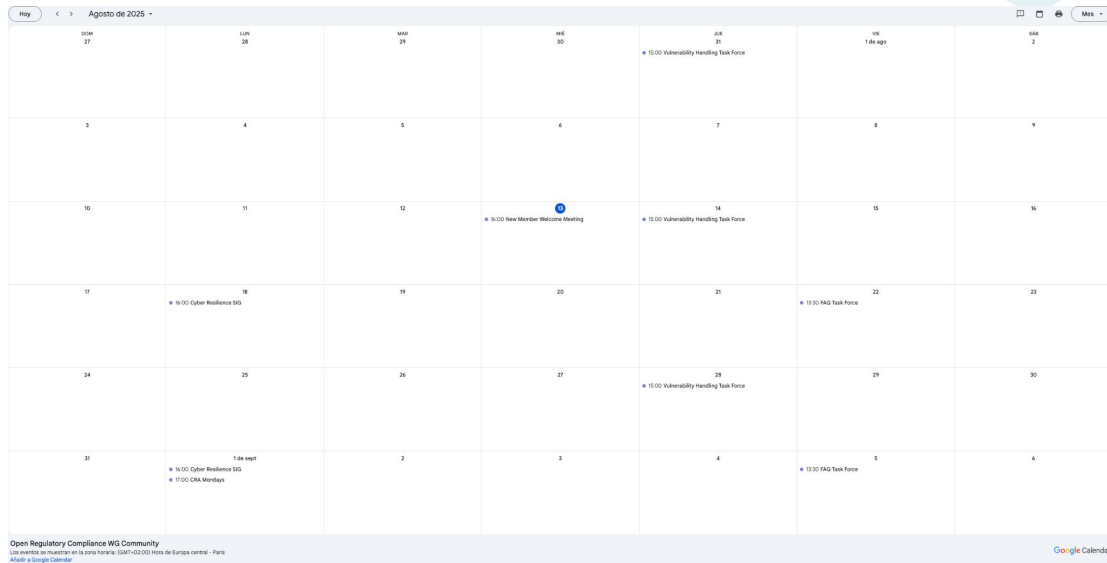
Hoy < > Agosto de 2025

Mes

| DOM | LUN | MAR | MIÉ | JUE | VIE | SÁB |
|---|---|---|---|---|---|---|
| 27 | 28 | 29 | 30 | 31 15:00 Vulnerability Handling Task Force | 1 de ago | 2 |
| 3 | 4 | 5 | 6 | 7 | 8 | 9 |
| 10 | 11 | 12 | 13 16:00 New Member Welcome Meeting | 14 15:00 Vulnerability Handling Task Force | 15 | 16 |
| 17 | 18 16:00 Cyber Resilience SIG | 19 | 20 | 21 | 22 13:30 FAQ Task Force | 23 |
| 24 | 25 | 26 | 27 | 28 15:00 Vulnerability Handling Task Force | 29 | 30 |
| 31 | 1 de sept 16:00 Cyber Resilience SIG 17:00 CRA Mondays | 2 | 3 | 4 | 5 13:30 FAQ Task Force | 6 |

Open Regulatory Compliance WG Community
Los eventos se muestran en la zona horaria: (GMT+02:00) Hora de Europa central - París
Añadir a Google Calendar

Google Calenda